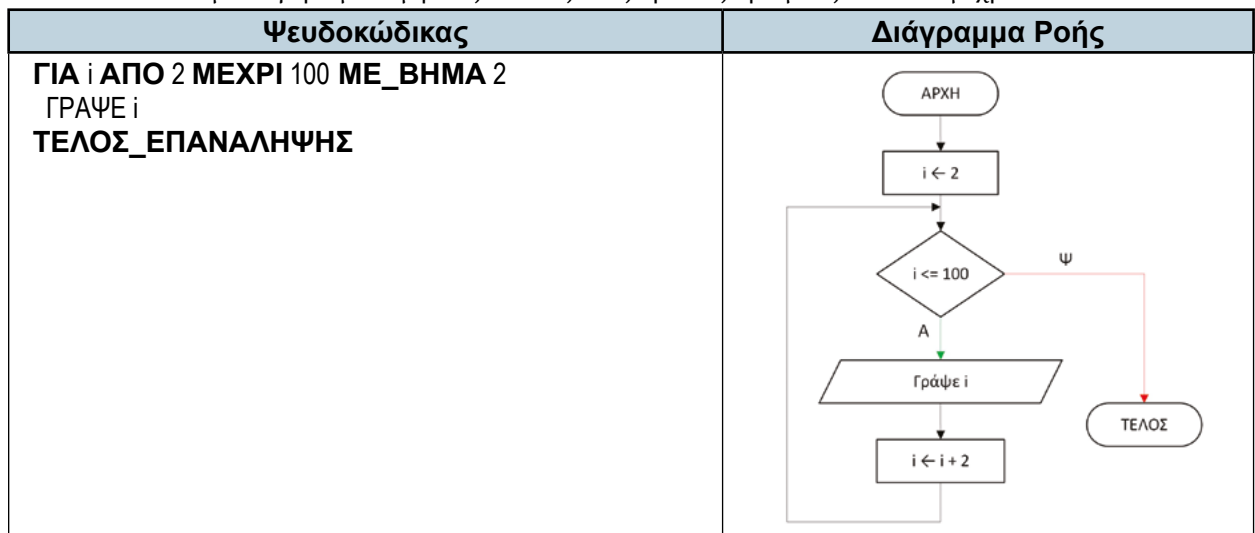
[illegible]

| Ψευδοκώδικας | Διάγραμμα Ροής |
|---|---|
| **ΓΙΑ** i **ΑΠΟ** 2 **ΜΕΧΡΙ** 100 **ΜΕ_ΒΗΜΑ** 2<br>ΓΡΑΨΕ i<br>**ΤΕΛΟΣ_ΕΠΑΝΑΛΗΨΗΣ** | ΑΡΧΗ<br>$i \leftarrow 2$<br>i <= 100<br>Ψ<br>Α<br>Γράψε i<br>ΤΕΛΟΣ<br>$i \leftarrow i + 2$ |